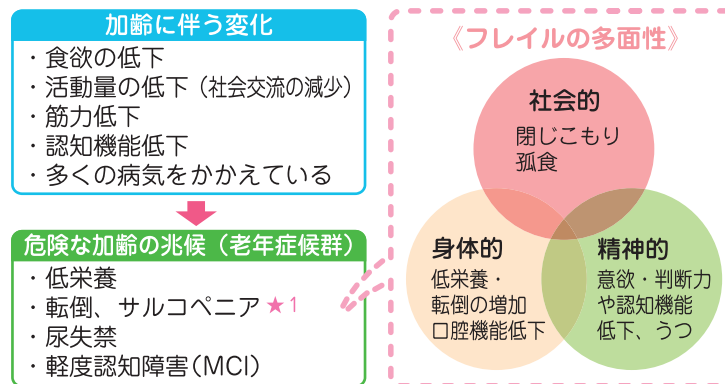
加齢に伴う変化

・食欲の低下
・活動量の低下（社会交流の減少）
・筋力低下
・認知機能低下
・多くの病気をかかえている

危険な加齢の兆候（老年症候群）

・低栄養
・転倒、サルコペニア★1
・尿失禁
・軽度認知障害（MCI）

《フレイルの多面性》

社会的
閉じこもり
孤食

身体的
低栄養・
転倒の増加
口腔機能低下

精神的
意欲・判断力
や認知機能
低下、うつ